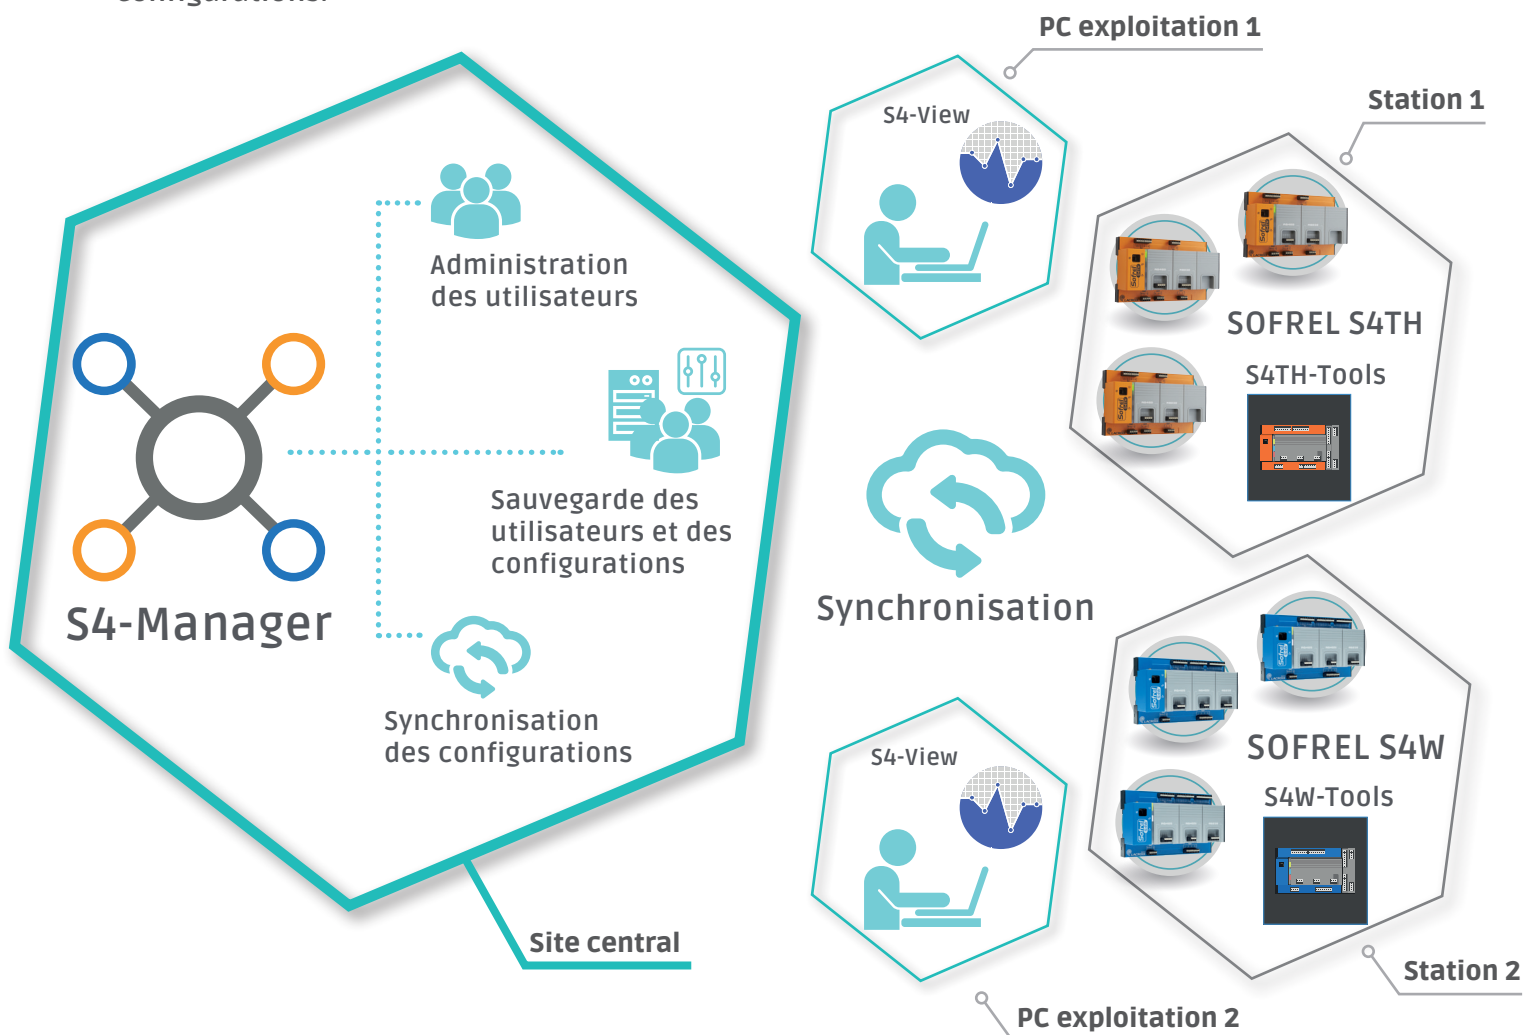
Administration des utilisateurs

Sauvegarde des utilisateurs et des configurations

Synchronisation des configurations

S4-Manager

Site central

PC exploitation 1

S4-View

Station 1

SOFREL S4TH

S4TH-Tools

Synchronisation

SOFREL S4W

S4W-Tools

S4-View

Station 2

PC exploitation 2